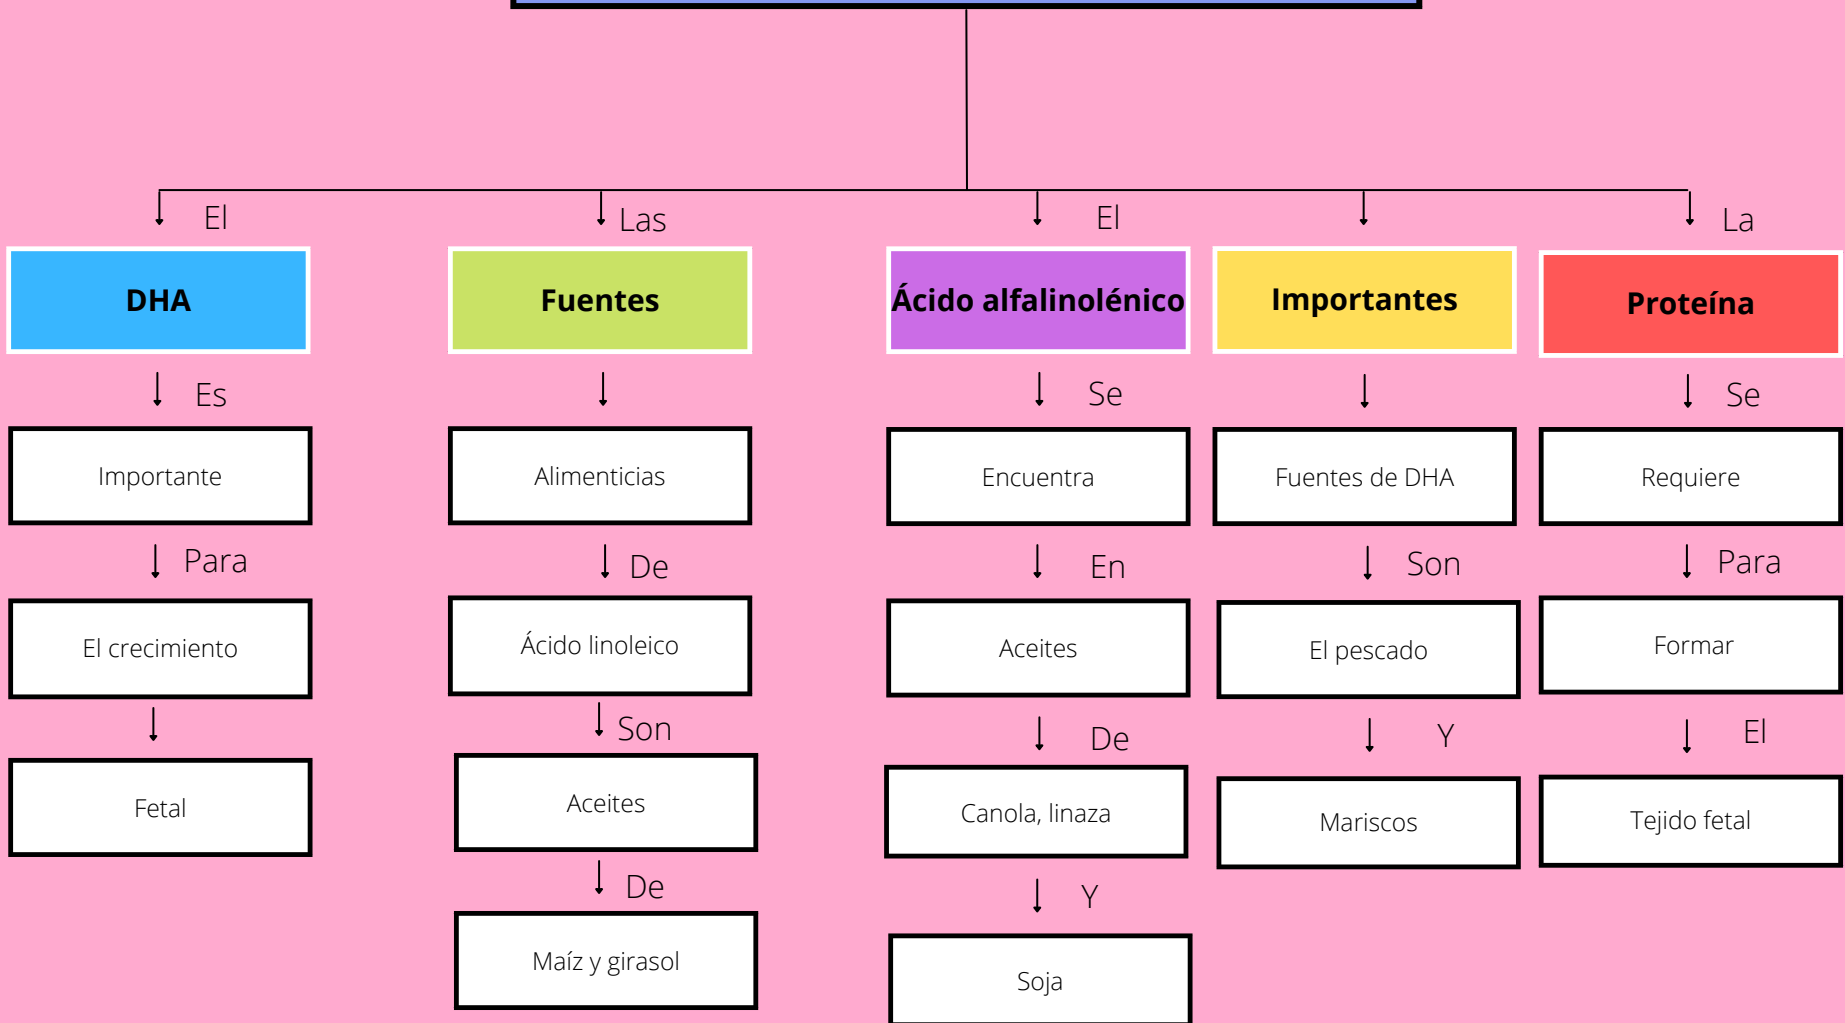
El
DHA
Es
Importante
Para
El crecimiento
Fetal

Las
Fuentes
Alimenticias
De
Ácido linoleico
Son
Aceites
De
Maíz y girasol

El
Ácido alfalinolénico
Se
Encuentra
En
Aceites
De
Canola, linaza
Y
Soja

Importantes
Fuentes de DHA
Son
El pescado
Y
Mariscos

La
Proteína
Se
Requiere
Para
Formar
El
Tejido fetal